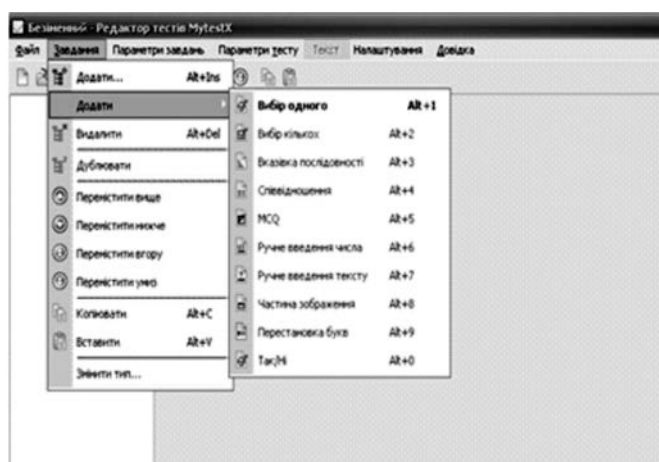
Безіменний - Редактор тестів MytestX

Файл Завдання Параметри завдань Параметри тесту Текст Налаштування Довідка

Додати... Alt+Ins
Додати
Видалити Alt+Del
Дублювати
Перемістити вище
Перемістити нижче
Перемістити вгору
Перемістити униз
Копіювати Alt+C
Вставити Alt+V
Змінити тип...

Вибір одного Alt+1
Вибір кількох Alt+2
Вказівка послідовності Alt+3
Співвідношення Alt+4
MCQ Alt+5
Ручне введення числа Alt+6
Ручне введення тексту Alt+7
Частина зображення Alt+8
Перестановка букв Alt+9
Так/Ні Alt+0